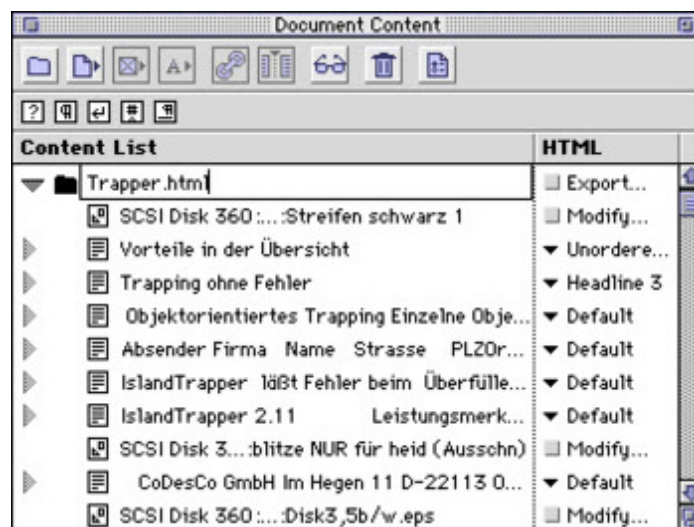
Document Content

Content List

HTML

| Content List | HTML |
|---|---|
| Trapper.html | Export... |
| SCSI Disk 360:...:Streifen schwarz 1 | Modify... |
| Vorteile in der Übersicht | Unordere... |
| Trapping ohne Fehler | Headline 3 |
| Objektorientiertes Trapping Einzelne Obje... | Default |
| Absender Firma Name Strasse PLZOr... | Default |
| IslandTrapper läßt Fehler beim Überfülle... | Default |
| IslandTrapper 2.11 Leistungsmerk... | Default |
| SCSI Disk 3...:blitze NUR für heid (Ausschn) | Modify... |
| CoDesCo GmbH Im Hegen 11 D-22113 O... | Default |
| SCSI Disk 360:...:Disk3,5b/w.eps | Modify... |